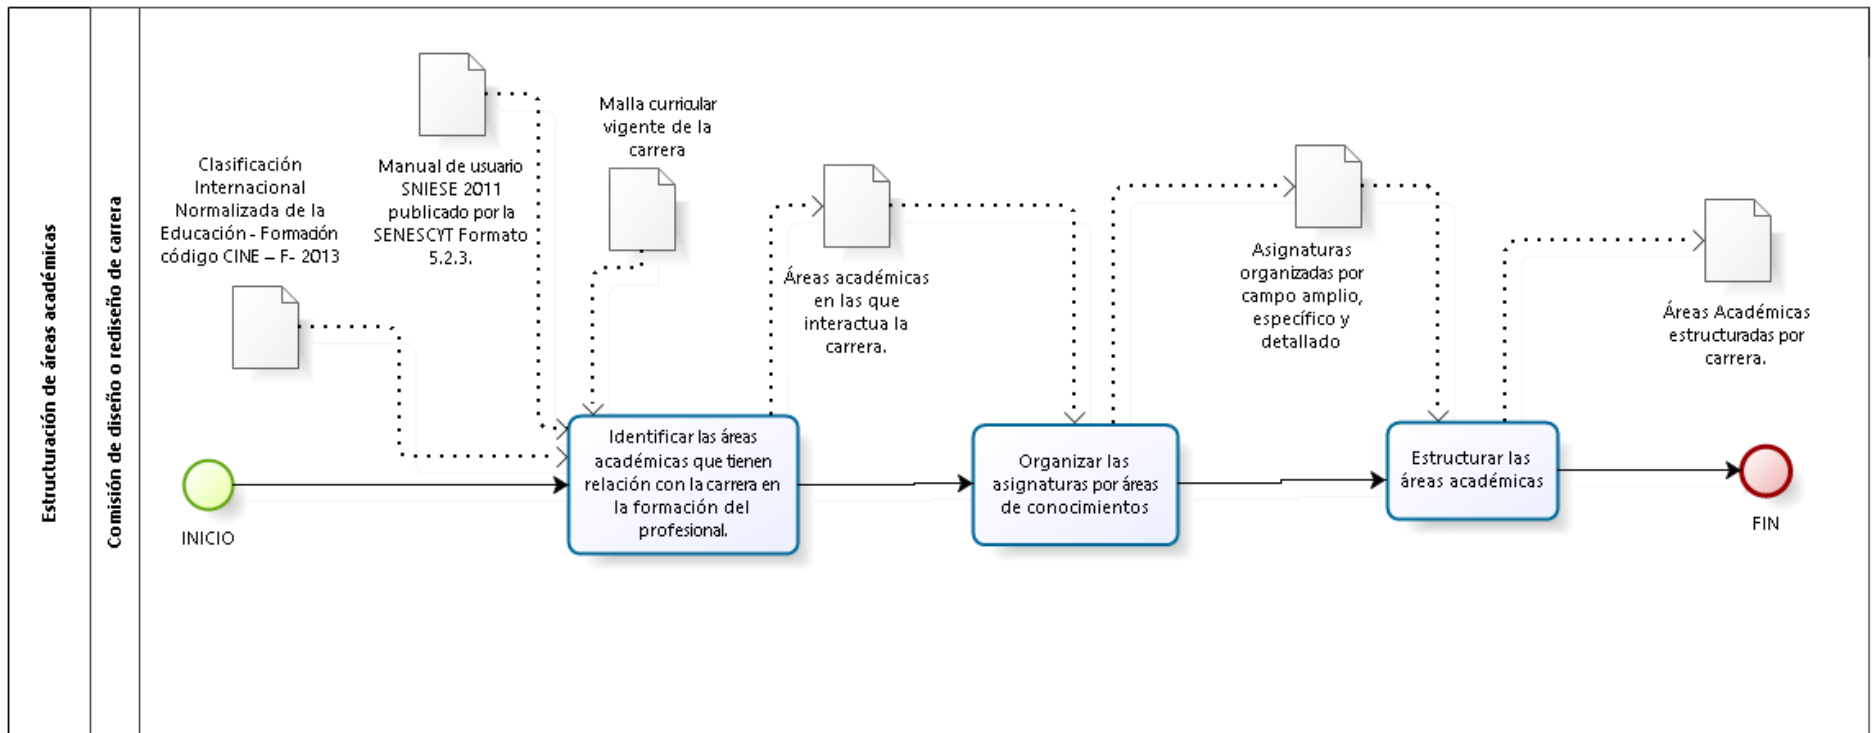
Estructuración de áreas académicas

Comisión de diseño o rediseño de carrera

Clasificación Internacional Normalizada de la Educación - Formadón código CINE – F- 2013

Manual de usuario SNIESE 2011 publicado por la SENESCYT Formato 5.2.3.

Malla curricular vigente de la carrera

Áreas académicas en las que interactua la carrera.

Asignaturas organizadas por campo amplio, específico y detallado

Áreas Académicas estructuradas por carrera.

INICIO

Identificar las áreas académicas que tienen relación con la carrera en la formación del profesional.

Organizar las asignaturas por áreas de conocimientos

Estructurar las áreas académicas

FIN